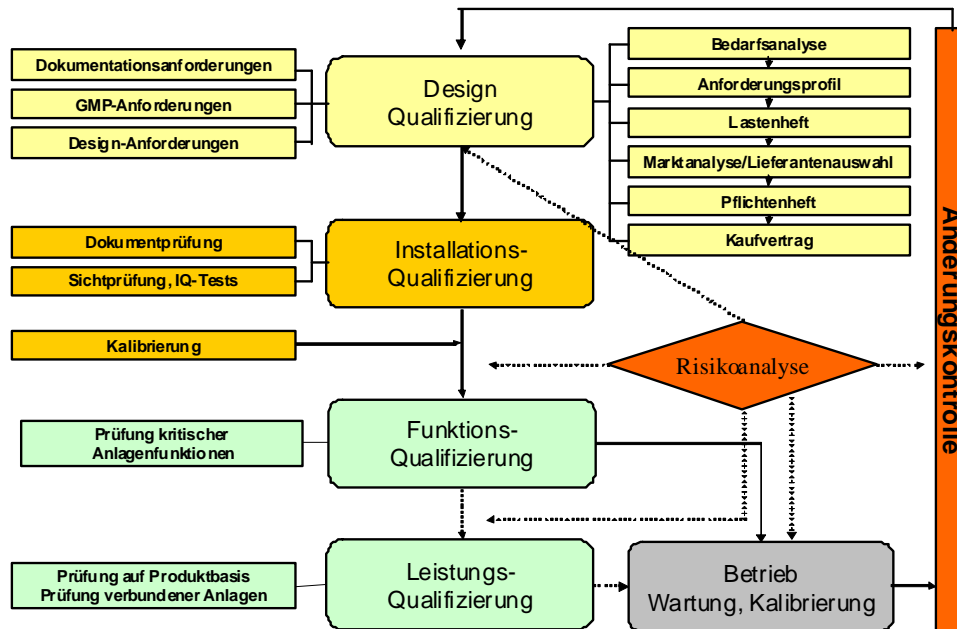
Dokumentationsanforderungen

GMP-Anforderungen

Design-Anforderungen

Design Qualifizierung

Bedarfsanalyse

Anforderungsprofil

Lastenheft

Marktanalyse/Lieferantenauswahl

Pflichtenheft

Kaufvertrag

Dokumentprüfung

Sichtprüfung, IQ-Tests

Installations-Qualifizierung

Kalibrierung

Risikoanalyse

Änderungskontrolle

Prüfung kritischer Anlagenfunktionen

Funktions-Qualifizierung

Prüfung auf Produktbasis
Prüfung verbundener Anlagen

Leistungs-Qualifizierung

Betrieb
Wartung, Kalibrierung